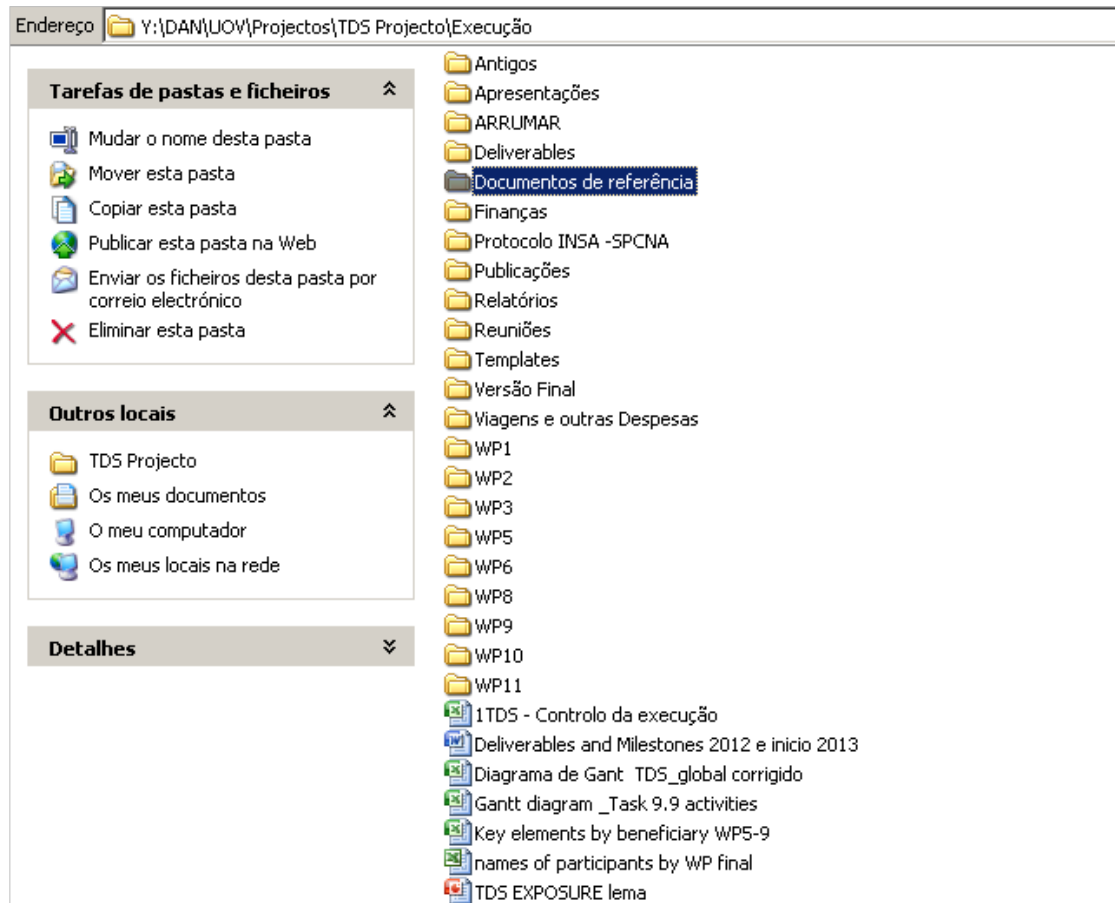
Endereço Y:\DAN\UOV\Projectos\TDS Projecto\Execução

Tarefas de pastas e ficheiros

Mudar o nome desta pasta
Mover esta pasta
Copiar esta pasta
Publicar esta pasta na Web
Enviar os ficheiros desta pasta por correio electrónico
Eliminar esta pasta

Outros locais

TDS Projecto
Os meus documentos
O meu computador
Os meus locais na rede

Detalhes

Antigos
Apresentações
ARRUMAR
Deliverables
Documentos de referência
Finanças
Protocolo INSA -SPCNA
Publicações
Relatórios
Reuniões
Templates
Versão Final
Viagens e outras Despesas
WP1
WP2
WP3
WP5
WP6
WP8
WP9
WP10
WP11
1TDS - Controlo da execução
Deliverables and Milestones 2012 e inicio 2013
Diagrama de Gant TDS_global corrigido
Gantt diagram _Task 9.9 activities
Key elements by beneficiary WP5-9
names of participants by WP final
TDS EXPOSURE lema